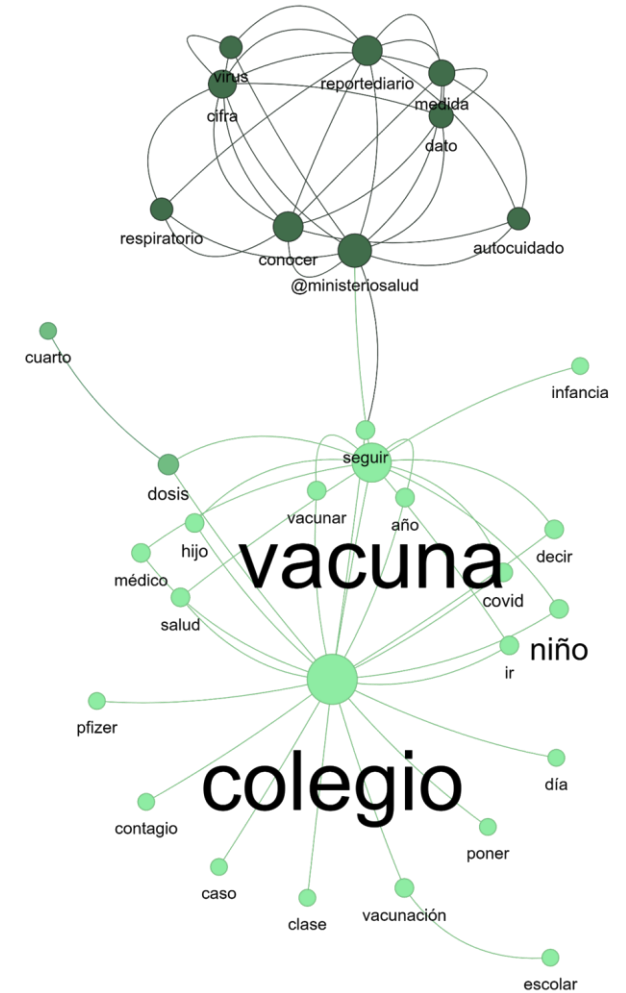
virus
reportediario
cifra
medida
dato
respiratorio
conocer
autocuidado
@ministeriosalud
cuarto
infancia
seguir
dosis
vacunar
año
hijo
decir
vacuna
médico
covid
salud
niño
ir
pfizer
colegio
día
contagio
poner
caso
clase
vacunación
escolar